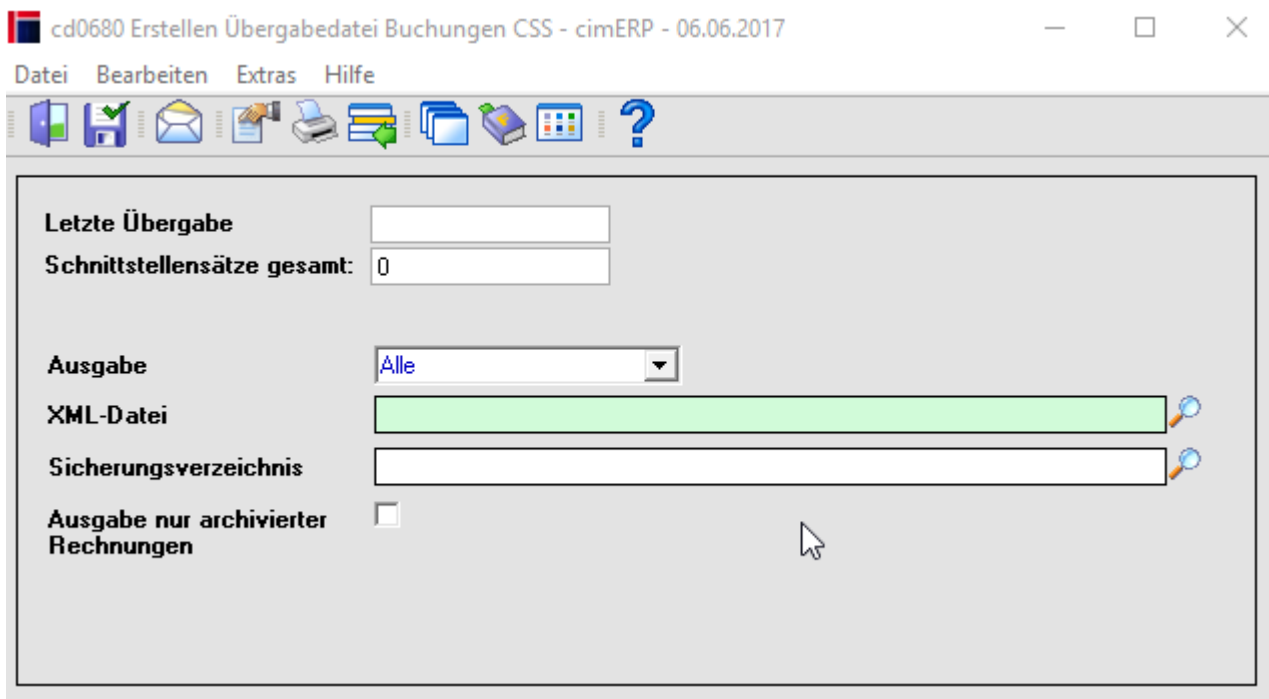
cd0680 Erstellen Übergabedatei Buchungen CSS - cimERP - 06.06.2017

Datei Bearbeiten Extras Hilfe

Letzte Übergabe

Schnittstellensätze gesamt: 0

Ausgabe Alle

XML-Datei

Sicherungsverzeichnis

Ausgabe nur archivierter Rechnungen